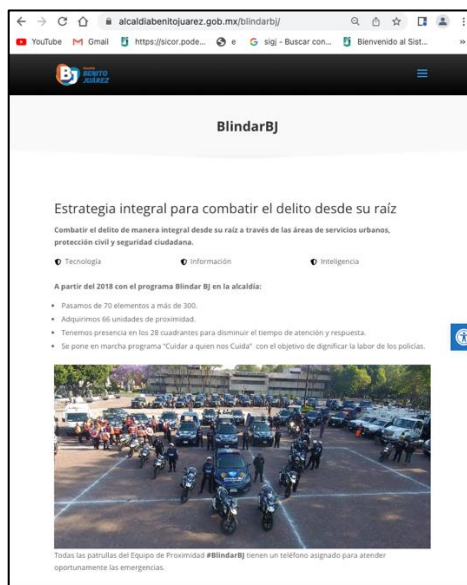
alcaldiabenitojuarez.gob.mx/blindarbj/

YouTube Gmail https://sicor.pode... e sigj - Buscar con... Bienvenido al Sist...

BJ BENITO JUÁREZ

BlindarBJ

Estrategia integral para combatir el delito desde su raíz

Combatir el delito de manera integral desde su raíz a través de las áreas de servicios urbanos, protección civil y seguridad ciudadana.

Tecnología Información Inteligencia

A partir del 2018 con el programa Blindar BJ en la alcaldía:

- Pasamos de 70 elementos a más de 300.
- Adquirimos 66 unidades de proximidad.
- Tenemos presencia en los 28 cuadrantes para disminuir el tiempo de atención y respuesta.
- Se pone en marcha programa "Cuidar a quien nos Cuida" con el objetivo de dignificar la labor de los policías.

Todas las patrullas del Equipo de Proximidad #BlindarBJ tienen un teléfono asignado para atender oportunamente las emergencias.